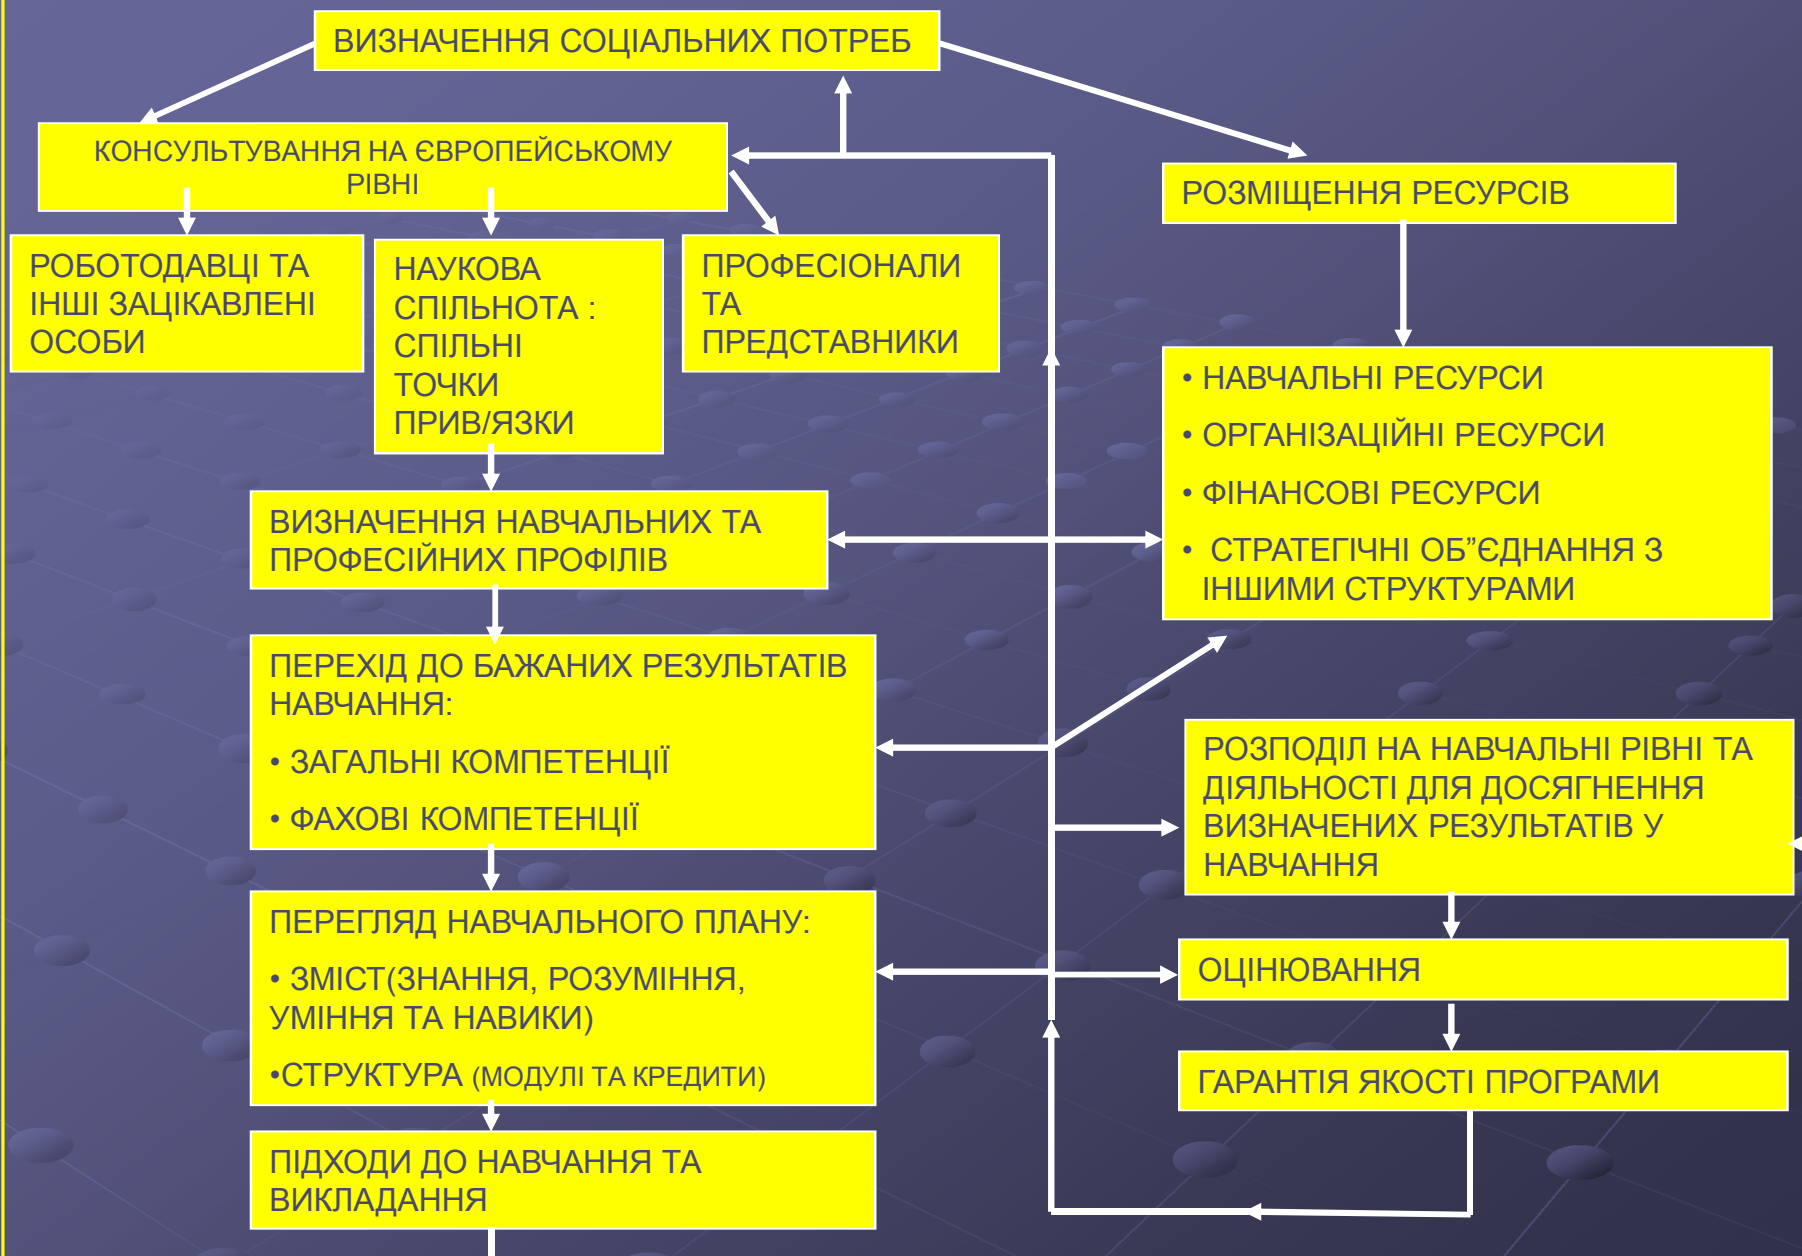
ВИЗНАЧЕННЯ СОЦІАЛЬНИХ ПОТРЕБ

КОНСУЛЬТУВАННЯ НА ЄВРОПЕЙСЬКОМУ РІВНІ

РОБОТОДАВЦІ ТА ІНШІ ЗАЦІКАВЛЕНІ ОСОБИ

НАУКОВА СПІЛЬНОТА : СПІЛЬНІ ТОЧКИ ПРИВ/ЯЗКИ

ПРОФЕСІОНАЛИ ТА ПРЕДСТАВНИКИ

ВИЗНАЧЕННЯ НАВЧАЛЬНИХ ТА ПРОФЕСІЙНИХ ПРОФІЛІВ

ПЕРЕХІД ДО БАЖАНИХ РЕЗУЛЬТАТІВ НАВЧАННЯ:

• ЗАГАЛЬНІ КОМПЕТЕНЦІЇ

• ФАХОВІ КОМПЕТЕНЦІЇ

ПЕРЕГЛЯД НАВЧАЛЬНОГО ПЛАНУ:

• ЗМІСТ(ЗНАННЯ, РОЗУМІННЯ, УМІННЯ ТА НАВИКИ)

•СТРУКТУРА (МОДУЛІ ТА КРЕДИТИ)

ПІДХОДИ ДО НАВЧАННЯ ТА ВИКЛАДАННЯ

РОЗМІЩЕННЯ РЕСУРСІВ

• НАВЧАЛЬНІ РЕСУРСИ

• ОРГАНІЗАЦІЙНІ РЕСУРСИ

• ФІНАНСОВІ РЕСУРСИ

• СТРАТЕГІЧНІ ОБ”ЄДНАННЯ З ІНШИМИ СТРУКТУРАМИ

РОЗПОДІЛ НА НАВЧАЛЬНІ РІВНІ ТА ДІЯЛЬНОСТІ ДЛЯ ДОСЯГНЕННЯ ВИЗНАЧЕНИХ РЕЗУЛЬТАТІВ У НАВЧАННЯ

ОЦІНЮВАННЯ

ГАРАНТІЯ ЯКОСТІ ПРОГРАМИ